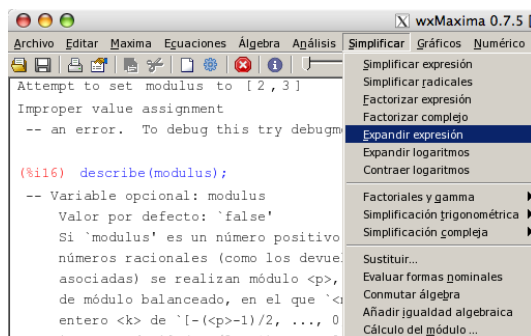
wxMaxima 0.7.5

Archivo Editar Maxima Ecuaciones Álgebra Análisis Simplificar Gráficos Numérico

Attempt to set modulus to [2,3]
Improper value assignment
-- an error. To debug this try debugm

(%i16) describe(modulus);

-- Variable opcional: modulus
Valor por defecto: `false'
Si `modulus' es un número positivo
números racionales (como los devue
asociadas) se realizan módulo <p>,
de módulo balanceado, en el que `<
entero <k> de `[-(<p>-1)/2, ..., 0

Simplificar expresión
Simplificar radicales
Factorizar expresión
Factorizar complejo
Expandir expresión
Expandir logaritmos
Contraer logaritmos
Factoriales y gamma
Simplificación trigonométrica
Simplificación compleja
Sustituir...
Evaluar formas nominales
Conmutar álgebra
Añadir igualdad algebraica
Cálculo del módulo...